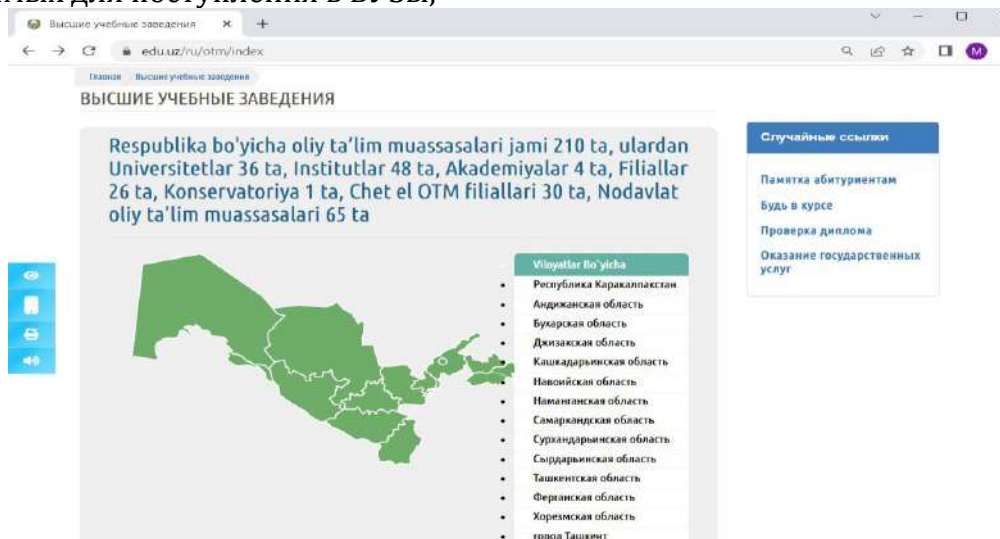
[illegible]ый для поступления в ВУЗы,

Высшие учебные заведения ×

edu.uz/ru/otm/index

M

Главная Высшие учебные заведения

ВЫСШИЕ УЧЕБНЫЕ ЗАВЕДЕНИЯ

Respublika bo'yicha oliy ta'lim muassasalari jami 210 ta, ulardan Universitetlar 36 ta, Institutlar 48 ta, Akademiyalar 4 ta, Filiallar 26 ta, Konservatoriya 1 ta, Chet el OTM filiallari 30 ta, Nodavlat oliy ta'lim muassasalari 65 ta

Viloyatlar Bo'yicha

- Республика Каракалпакстан
- Андижанская область
- Бухарская область
- Джизакская область
- Кашкадарьинская область
- Навоийская область
- Наманганская область
- Самаркандская область
- Сурхандарьинская область
- Сырдарьинская область
- Ташкентская область
- Ферганская область
- Хорезмская область
- город Ташкент

Случайные ссылки

Памятка абитуриентам

Будь в курсе

Проверка диплома

Оказание государственных услуг